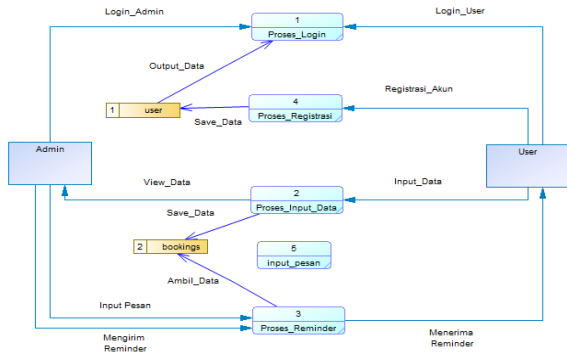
Login_Admin

1
Proses_Login

Login_User

Output_Data

Registrasi_Akun

1 user

4
Proses_Registrasi

Save_Data

Admin

User

View_Data

Input_Data

2
Proses_Input_Data

Save_Data

2 bookings

5
input_pesan

Ambil_Data

Input Pesan

3
Proses_Reminder

Mengirim Reminder

Menerima Reminder